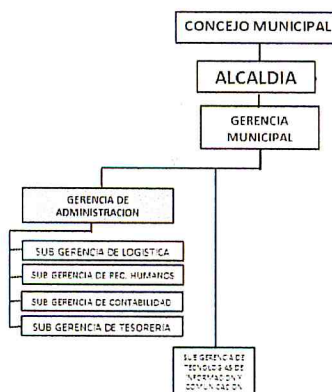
CONCEJO MUNICIPAL

ALCALDIA

GERENCIA MUNICIPAL

GERENCIA DE ADMINISTRACION

SUB GERENCIA DE LOGISTICA

SUB GERENCIA DE REC. HUMANOS

SUB GERENCIA DE CONTABILIDAD

SUB GERENCIA DE TESORERIA

SUB GERENCIA DE TECNOLOGIAS DE INFORMACION Y COMUNICACION